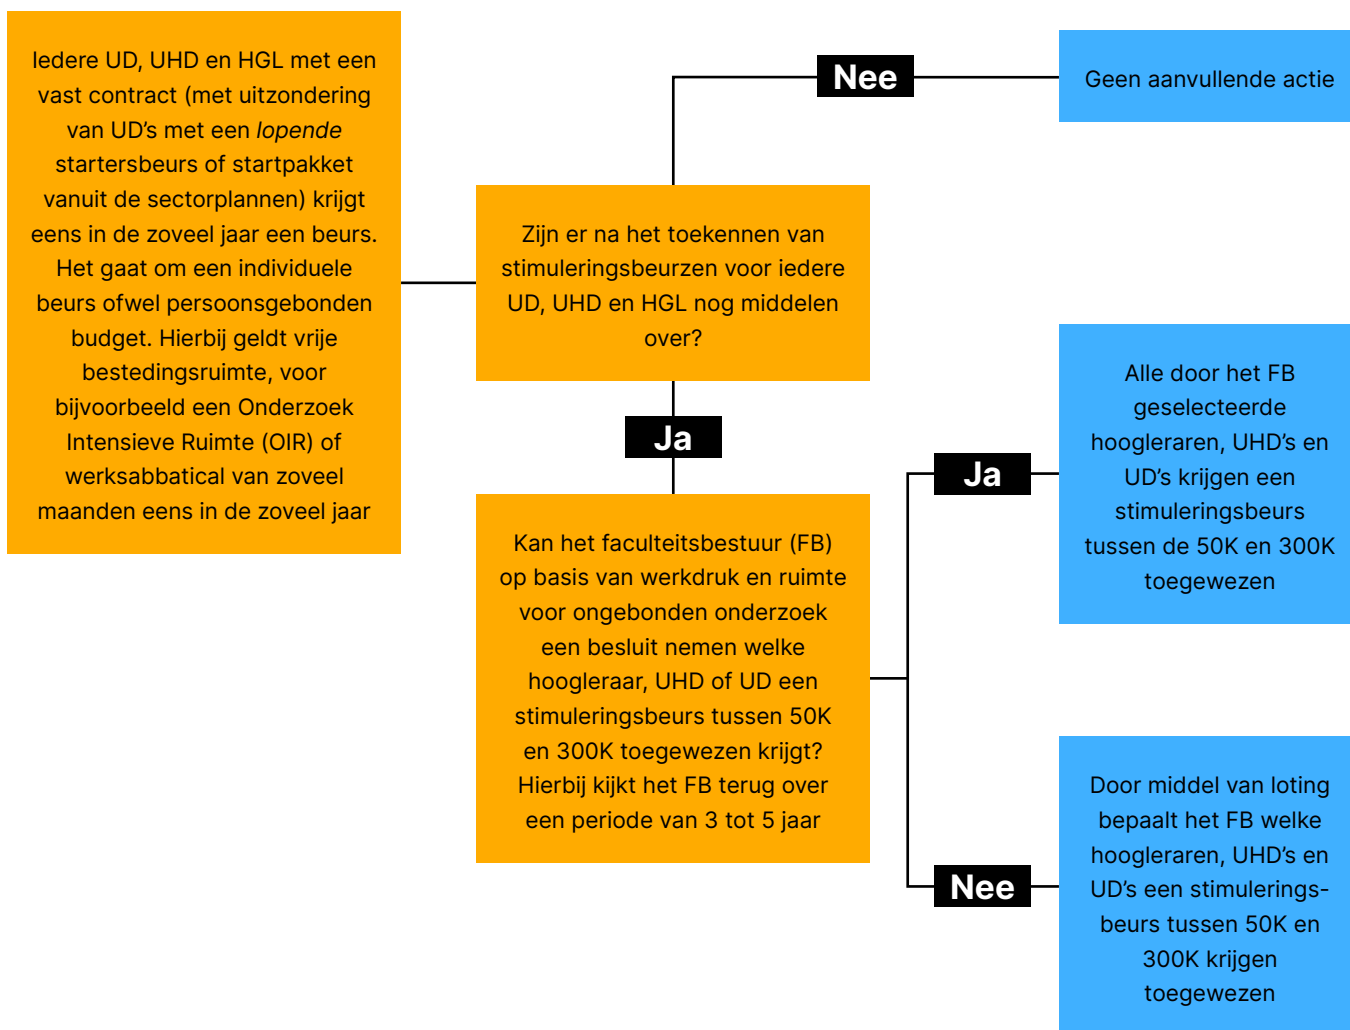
Iedere UD, UHD en HGL met een vast contract (met uitzondering van UD's met een lopende startersbeurs of startpakket vanuit de sectorplannen) krijgt eens in de zoveel jaar een beurs. Het gaat om een individuele beurs ofwel persoonsgebonden budget. Hierbij geldt vrije bestedingsruimte, voor bijvoorbeeld een Onderzoek Intensieve Ruimte (OIR) of werksabbatical van zoveel maanden eens in de zoveel jaar

Zijn er na het toekennen van stimuleringsbeurzen voor iedere UD, UHD en HGL nog middelen over?

Nee

Geen aanvullende actie

Ja

Kan het faculteitsbestuur (FB) op basis van werkdruk en ruimte voor ongebonden onderzoek een besluit nemen welke hoogleraar, UHD of UD een stimuleringsbeurs tussen 50K en 300K toegewezen krijgt? Hierbij kijkt het FB terug over een periode van 3 tot 5 jaar

Ja

Alle door het FB geselecteerde hoogleraren, UHD's en UD's krijgen een stimuleringsbeurs tussen de 50K en 300K toegewezen

Nee

Door middel van loting bepaalt het FB welke hoogleraren, UHD's en UD's een stimuleringsbeurs tussen 50K en 300K krijgen toegewezen